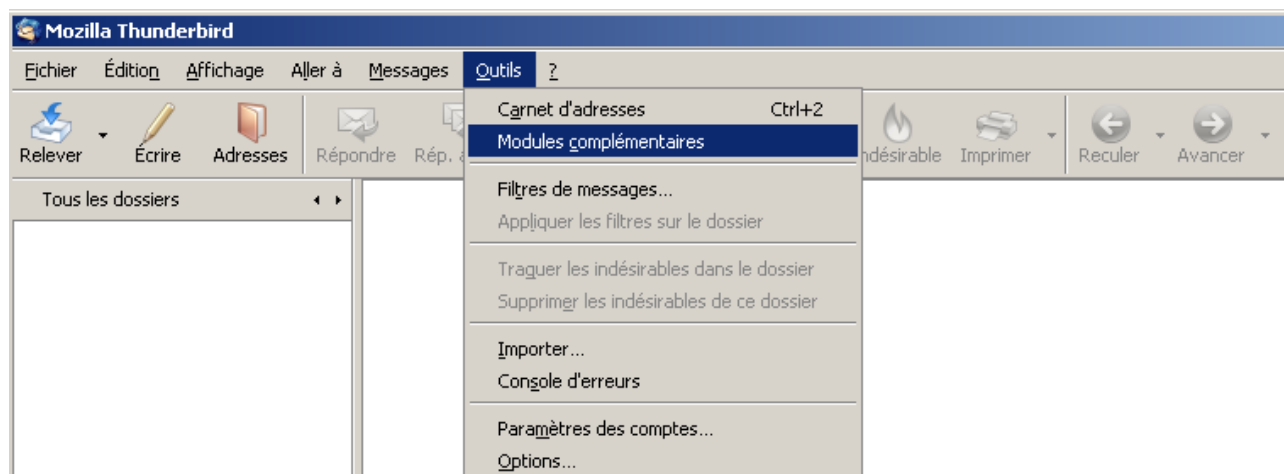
Mozilla Thunderbird

Fichier Édition Affichage Aller à Messages Outils ?

Relever Écrire Adresses Répondre Rép. à ndésirable Imprimer Reculer Avancer

Tous les dossiers

Carnet d'adresses Ctrl+2
Modules complémentaires

Filtres de messages...
Appliquer les filtres sur le dossier

Traquer les indésirables dans le dossier
Supprimer les indésirables de ce dossier

Importer...
Console d'erreurs

Paramètres des comptes...
Options...